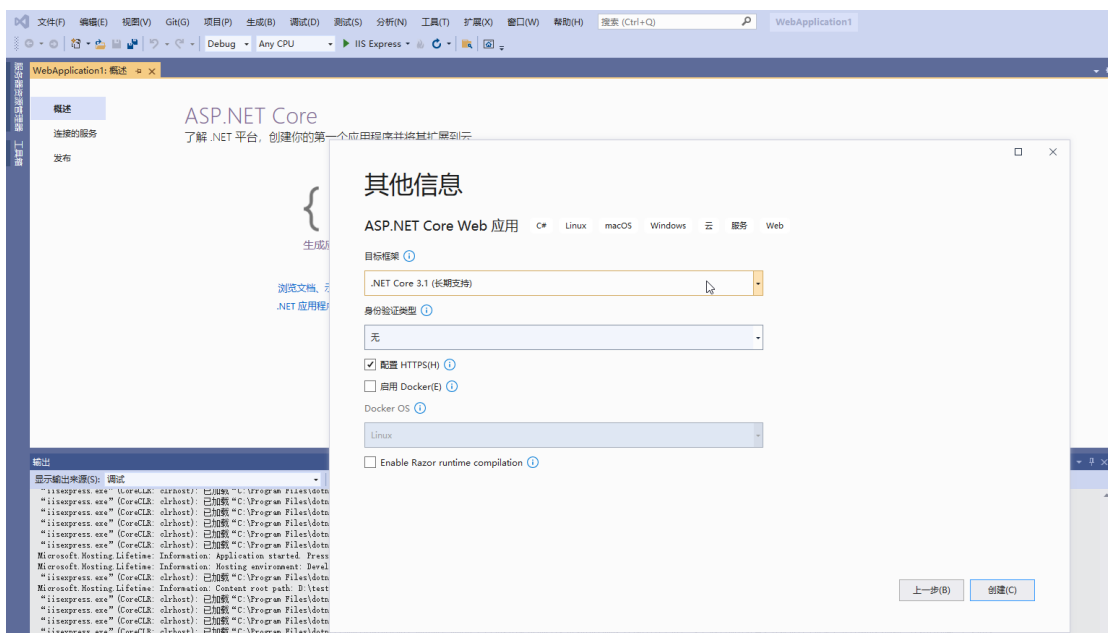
文件(F) 编辑(E) 视图(V) Git(G) 项目(P) 生成(B) 调试(D) 测试(S) 分析(N) 工具(T) 扩展(X) 窗口(W) 帮助(H) 搜索 (Ctrl+Q) WebApplication1

Debug Any CPU IIS Express

WebApplication1: 概述

概述
连接的服务
发布

ASP.NET Core
了解 .NET 平台，创建你的第一个应用程序并将其扩展到云

生成

浏览文档、示
.NET 应用程序

输出
显示输出来源(S): 调试
“iisexpress.exe” (CoreCLR: clrhost): 已加载“C:\Program Files\dotn
“iisexpress.exe” (CoreCLR: clrhost): 已加载“C:\Program Files\dotn
“iisexpress.exe” (CoreCLR: clrhost): 已加载“C:\Program Files\dotn
“iisexpress.exe” (CoreCLR: clrhost): 已加载“C:\Program Files\dotn
“iisexpress.exe” (CoreCLR: clrhost): 已加载“C:\Program Files\dotn
“iisexpress.exe” (CoreCLR: clrhost): 已加载“C:\Program Files\dotn
Microsoft.Hosting.Lifetime: Information: Application started. Press
Microsoft.Hosting.Lifetime: Information: Hosting environment: Devel
“iisexpress.exe” (CoreCLR: clrhost): 已加载“C:\Program Files\dotn
Microsoft.Hosting.Lifetime: Information: Content root path: D:\test
“iisexpress.exe” (CoreCLR: clrhost): 已加载“C:\Program Files\dotn
“iisexpress.exe” (CoreCLR: clrhost): 已加载“C:\Program Files\dotn
“iisexpress.exe” (CoreCLR: clrhost): 已加载“C:\Program Files\dotn
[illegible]

其他信息

ASP.NET Core Web 应用 C# Linux macOS Windows 云 服务 Web

目标框架
.NET Core 3.1 (长期支持)

身份验证类型
无

配置 HTTPS(H)
启用 Docker(E)

Docker OS
Linux

Enable Razor runtime compilation

上一步(B) 创建(C)